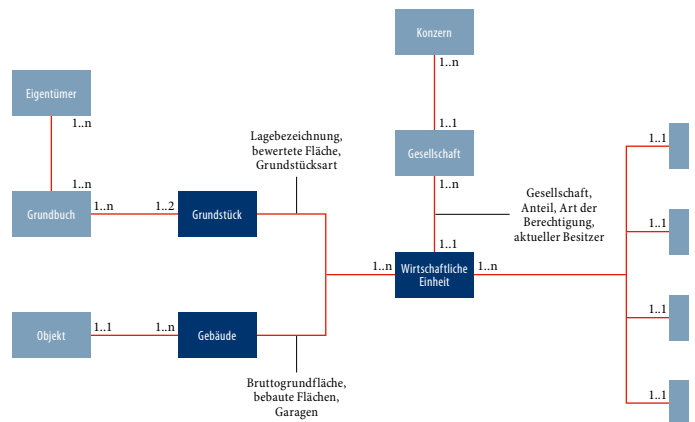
Konzern

1..n

1..1

Gesellschaft

1..n

Gesellschaft, Anteil, Art der Berechtigung, aktueller Besitzer

1..1

Eigentümer

1..n

1..n

Grundbuch

1..n

1..2

Grundstück

Lagebezeichnung, bewertete Fläche, Grundstücksart

1..n

Wirtschaftliche Einheit

1..n

Objekt

1..1

1..n

Gebäude

Bruttogrundfläche, bebaute Flächen, Garagen

1..1

1..1

1..1

1..1